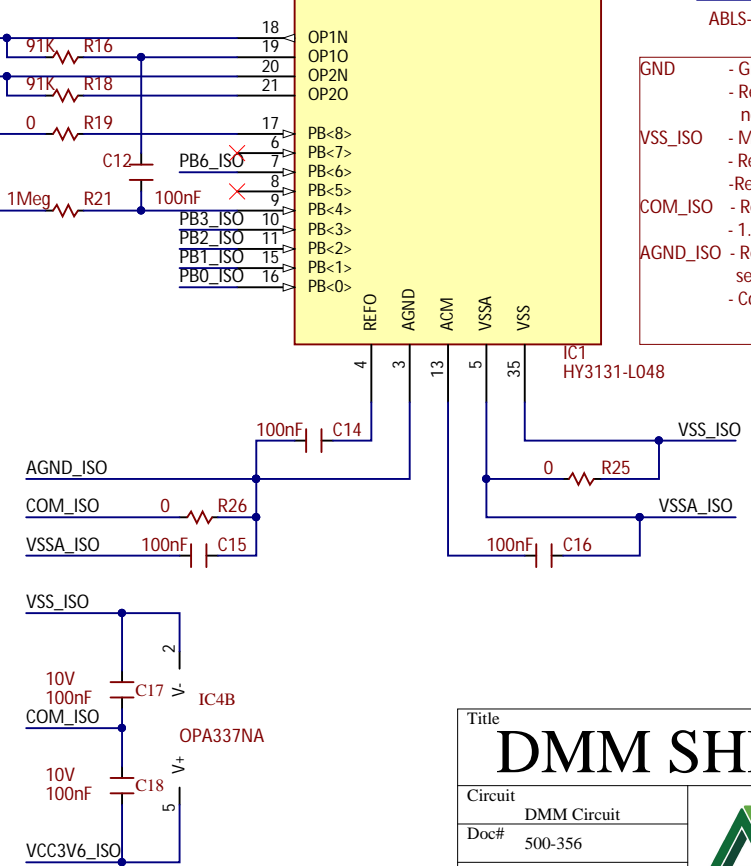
ABLS-

18
19
20
21
OP1N
OP1O
OP2N
OP2O
91K R16
91K R18
0 R19
17
6
7
8
9
10
11
15
16
PB<8>
PB<7>
PB<6>
PB<5>
PB<4>
PB<3>
PB<2>
PB<1>
PB<0>
C12
PB6_ISO
1Meg R21
100nF
PB3_ISO
PB2_ISO
PB1_ISO
PB0_ISO
REFO
AGND
ACM
VSSA
VSS
4
3
13
5
35
IC1
HY3131-L048

GND - G
- Re
n
VSS_ISO - M
- Re
-Re
COM_ISO - R
- 1.
AGND_ISO - R
se
- Co

100nF C14
AGND_ISO
VSS_ISO
0 R25
COM_ISO
0 R26
VSSA_ISO
VSSA_ISO
100nF C15
100nF C16

VSS_ISO
2
10V
100nF C17
V-
IC4B
COM_ISO
OPA337NA
10V
100nF C18
V+
5
VCC3V6_ISO

Title
DMM SH
Circuit
DMM Circuit
Doc#
500-356